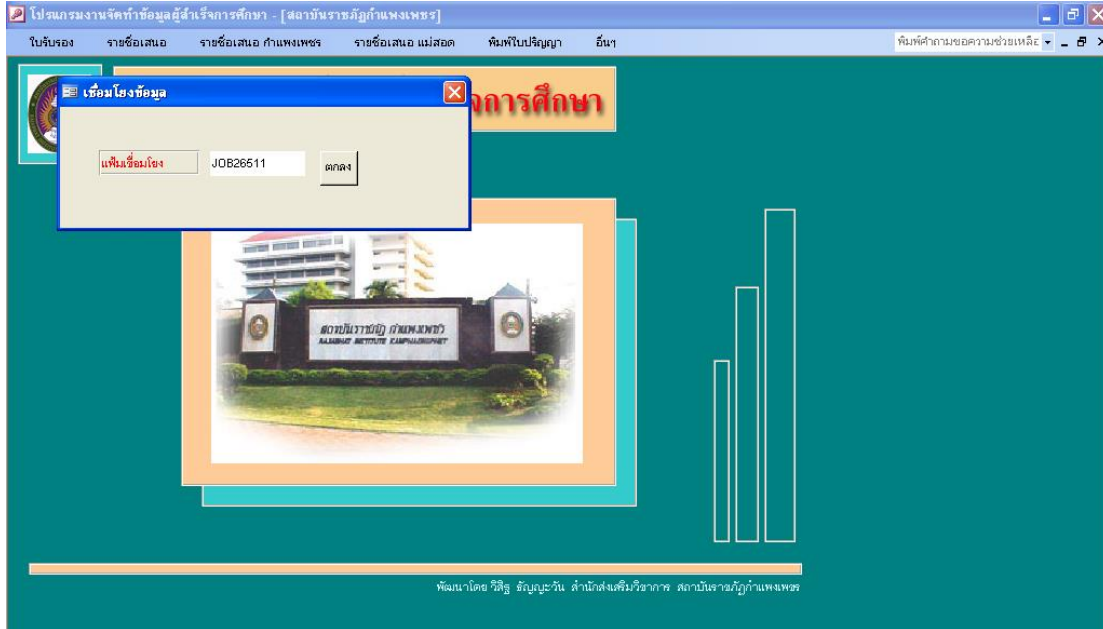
โปรแกรมงานจัดทำข้อมูลผู้สำเร็จการศึกษา - [สถาบันราชภัฏกำแพงเพชร]

ใบรับรอง รายชื่อเสนอ รายชื่อเสนอ กำแพงเพชร รายชื่อเสนอ แม่สอด พิมพ์ใบปริญญา อื่นๆ

พิมพ์คำถามขอความช่วยเหลือ

เชื่อมโยงข้อมูล

แฟ้มเชื่อมโยง JOB26511 ตกลง

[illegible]การศึกษา

สถาบันราชภัฏ กำแพงเพชร
RAJABHAT INSTITUTE KAMPHAENGPHET

พัฒนาโดย วิสิฐ ธัญญะวัน สำนักส่งเสริมวิชาการ สถาบันราชภัฏกำแพงเพชร